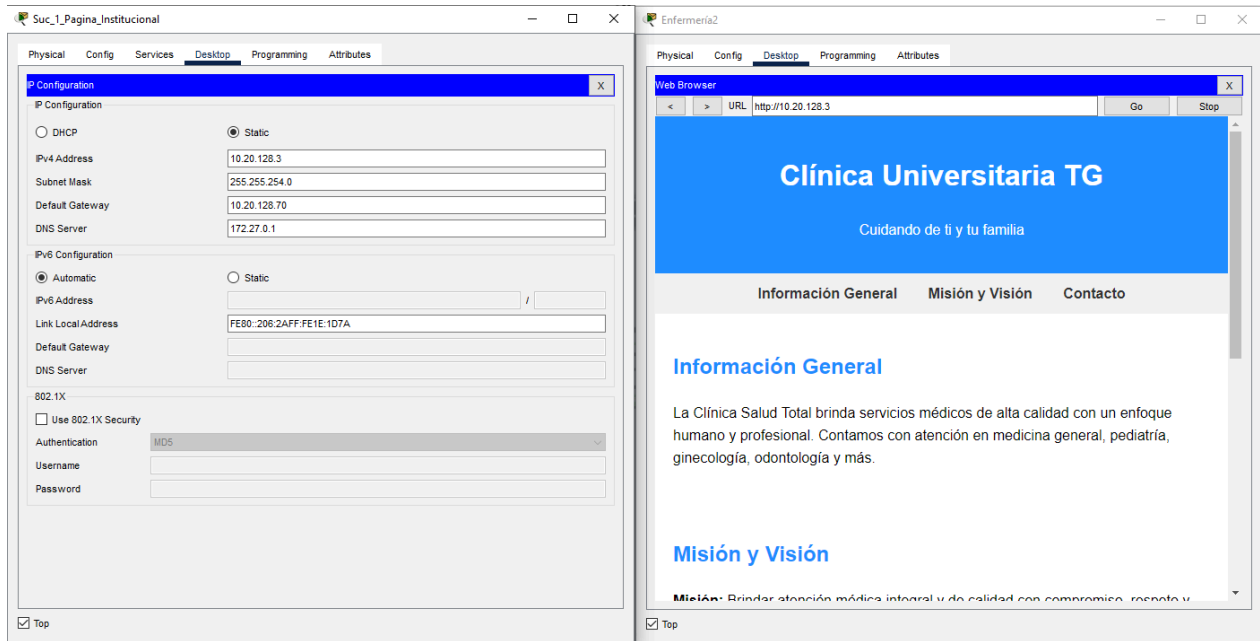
Suc_1_Pagina_Institucional

Physical Config Services Desktop Programming Attributes

IP Configuration X

IP Configuration

DHCP Static

IPv4 Address 10.20.128.3

Subnet Mask 255.255.254.0

Default Gateway 10.20.128.70

DNS Server 172.27.0.1

IPv6 Configuration

Automatic Static

IPv6 Address /

Link Local Address FE80::206:2AFF:FE1E:1D7A

Default Gateway

DNS Server

802.1X

Use 802.1X Security

Authentication MD5

Username

Password

Top

Enfermería2

Physical Config Desktop Programming Attributes

Web Browser X

< > URL http://10.20.128.3 Go Stop

Clínica Universitaria TG

Cuidando de ti y tu familia

Información General Misión y Visión Contacto

Información General

La Clínica Salud Total brinda servicios médicos de alta calidad con un enfoque humano y profesional. Contamos con atención en medicina general, pediatría, ginecología, odontología y más.

Misión y Visión

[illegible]

Top